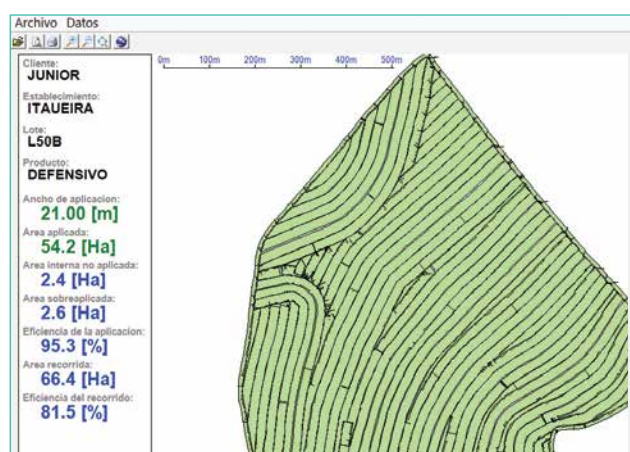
Archivo Datos

Cliente:
JUNIOR

Establecimiento:
ITAUEIRA

Lote:
L50B

Producto:
DEFENSIVO

Ancho de aplicacion:
21.00 [m]

Area aplicada:
54.2 [Ha]

Area interna no aplicada:
2.4 [Ha]

Area sobreaplicada:
2.6 [Ha]

Eficiencia de la aplicacion:
95.3 [%]

Area recorrida:
66.4 [Ha]

Eficiencia del recorrido:
81.5 [%]

0m 100m 200m 300m 400m 500m